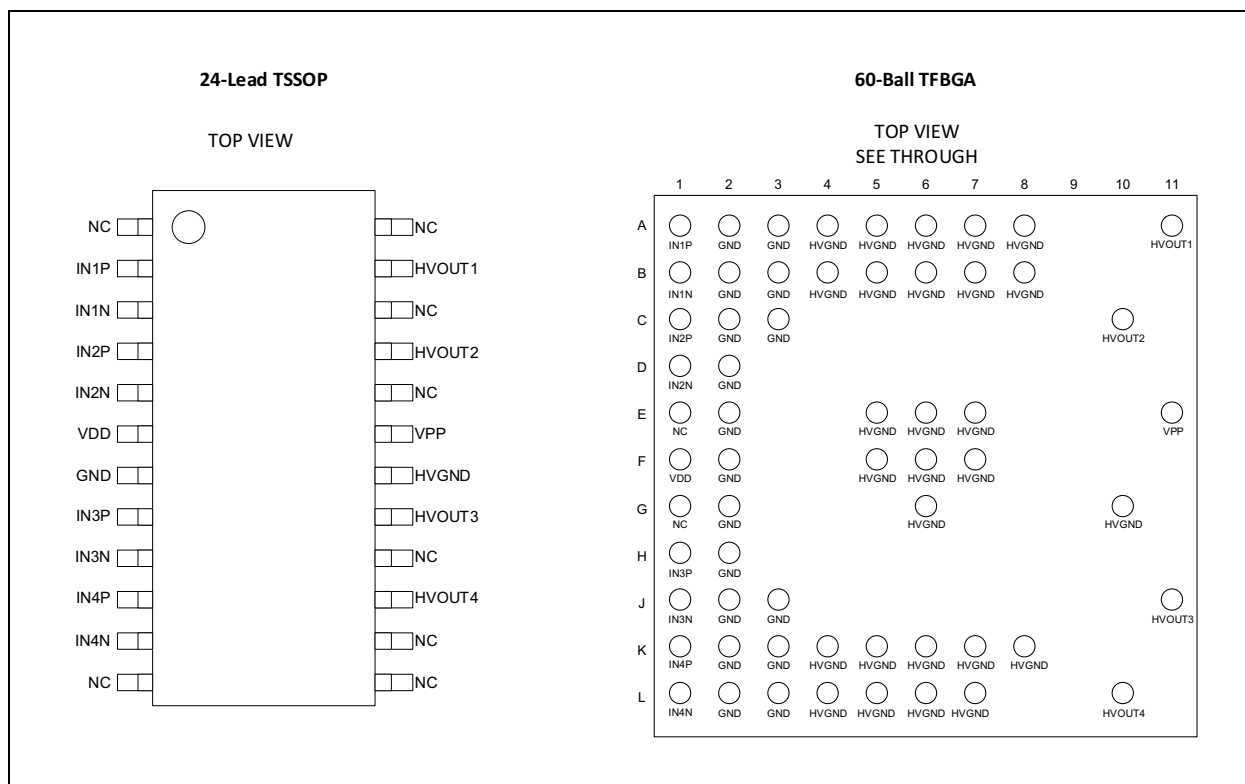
24-Lead TSSOP

TOP VIEW

NC
IN1P
IN1N
IN2P
IN2N
VDD
GND
IN3P
IN3N
IN4P
IN4N
NC

NC
HVOUT1
NC
HVOUT2
NC
VPP
HVGND
HVOUT3
NC
HVOUT4
NC
NC

60-Ball TFBGA

TOP VIEW
SEE THROUGH

| | 1 | 2 | 3 | 4 | 5 | 6 | 7 | 8 | 9 | 10 | 11 |
|---|---|---|---|---|---|---|---|---|---|---|---|
| A | IN1P | GND | GND | HVGND | HVGND | HVGND | HVGND | HVGND | | | HVOUT1 |
| B | IN1N | GND | GND | HVGND | HVGND | HVGND | HVGND | HVGND | | | |
| C | IN2P | GND | GND | | | | | | | HVOUT2 | |
| D | IN2N | GND | | | | | | | | | |
| E | NC | GND | | | HVGND | HVGND | HVGND | | | | VPP |
| F | VDD | GND | | | HVGND | HVGND | HVGND | | | | |
| G | NC | GND | | | | HVGND | | | | HVGND | |
| H | IN3P | GND | | | | | | | | | |
| J | IN3N | GND | GND | | | | | | | | HVOUT3 |
| K | IN4P | GND | GND | HVGND | HVGND | HVGND | HVGND | HVGND | | | |
| L | IN4N | GND | GND | HVGND | HVGND | HVGND | HVGND | | | HVOUT4 | |